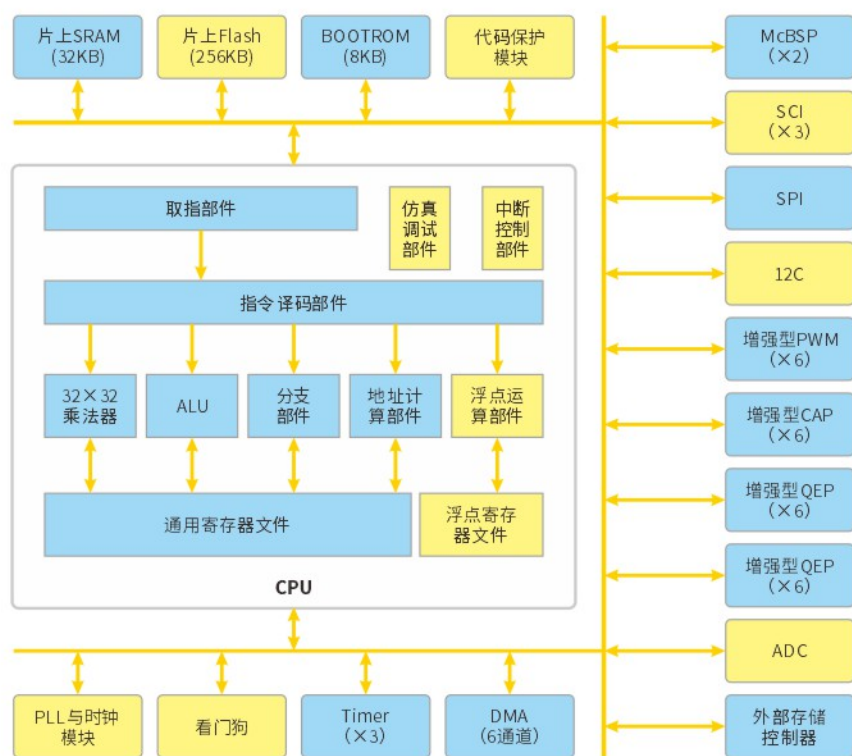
片上SRAM
(32KB)

片上Flash
(256KB)

BOOTROM
(8KB)

代码保护
模块

McBSP
(×2)

SCI
(×3)

SPI

12C

增强型PWM
(×6)

增强型CAP
(×6)

增强型QEP
(×6)

增强型QEP
(×6)

ADC

外部存储
控制器

取指部件

仿真
调试
部件

中断
控制
部件

指令 译码部件

32×32
乘法器

ALU

分支
部件

地址计
算部件

浮点运
算部件

通用寄存器文件

浮点寄存
器文件

CPU

PLL与时钟
模块

看门狗

Timer
(×3)

DMA
(6通道)